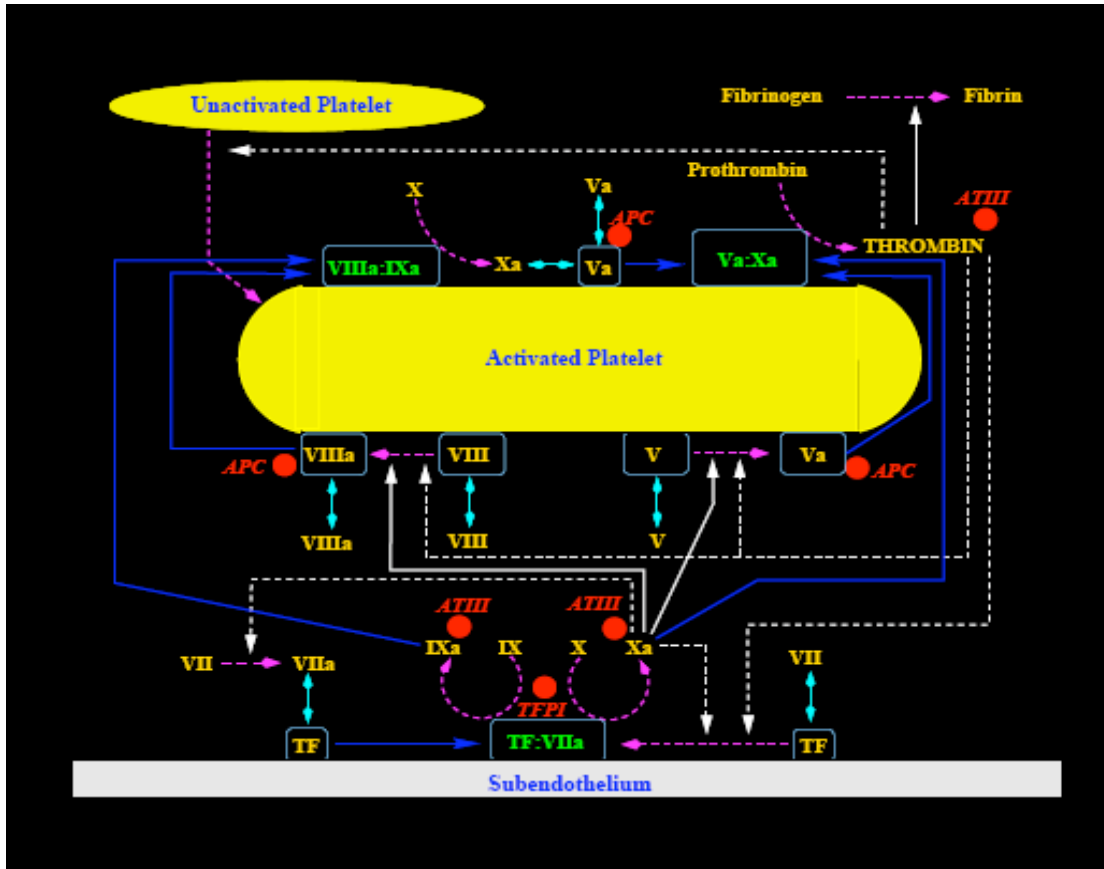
Unactivated Platelet

Fibrinogen

Fibrin

Prothrombin

X

Va

APC

ATIII

VIIIa:IXa

Xa

Va

Va:Xa

THROMBIN

Activated Platelet

APC

VIIIa

VIII

V

Va

APC

VIIIa

VIII

V

ATIII

ATIII

VII

VIIa

IXa

IX

X

Xa

VII

TFPI

TF

TF:VIIa

TF

Subendothelium